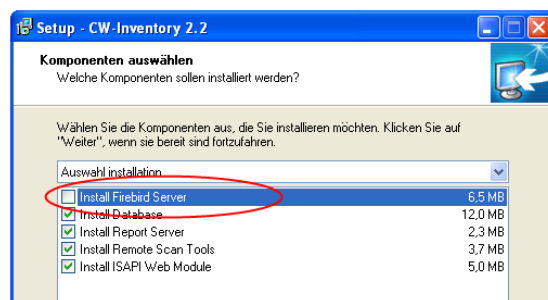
Setup - CW-Inventory 2.2

Komponenten auswählen
Welche Komponenten sollen installiert werden?

Wählen Sie die Komponenten aus, die Sie installieren möchten. Klicken Sie auf "Weiter", wenn sie bereit sind fortzufahren.

Auswahl installation

| | | |
|---|---|---|
| ☐ | Install Firebird Server | 6,5 MB |
| ☑ | Install Database | 12,0 MB |
| ☑ | Install Report Server | 2,3 MB |
| ☑ | Install Remote Scan Tools | 3,7 MB |
| ☑ | Install ISAPI Web Module | 5,0 MB |